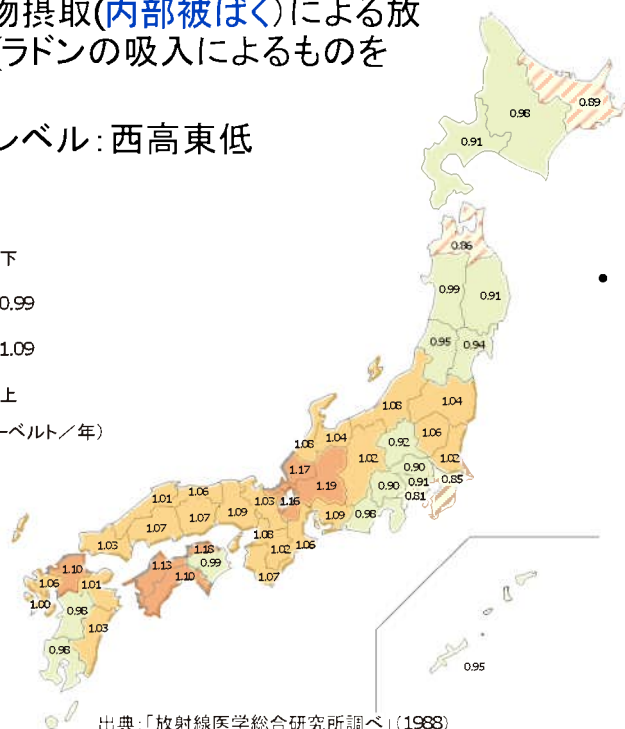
物摂取(内部被ばく)による放
(ラドンの吸入によるものを

レベル：西高東低

下
0.99
1.09
上
ーベルト／年)

0.98
0.89
0.91
0.86
0.99
0.91
0.95
0.94
1.08
1.04
1.06
1.04
0.92
1.06
1.17
1.02
0.90
1.02
1.19
0.90
0.91
0.85
0.81
1.01
1.06
1.03
1.16
1.09
0.98
1.07
1.07
1.09
1.08
1.03
1.02
1.06
1.18
0.99
1.10
1.13
1.10
1.07
1.06
1.01
1.00
0.98
1.03
0.98
0.95

出典：「放射線医学総合研究所調べ」(1988)